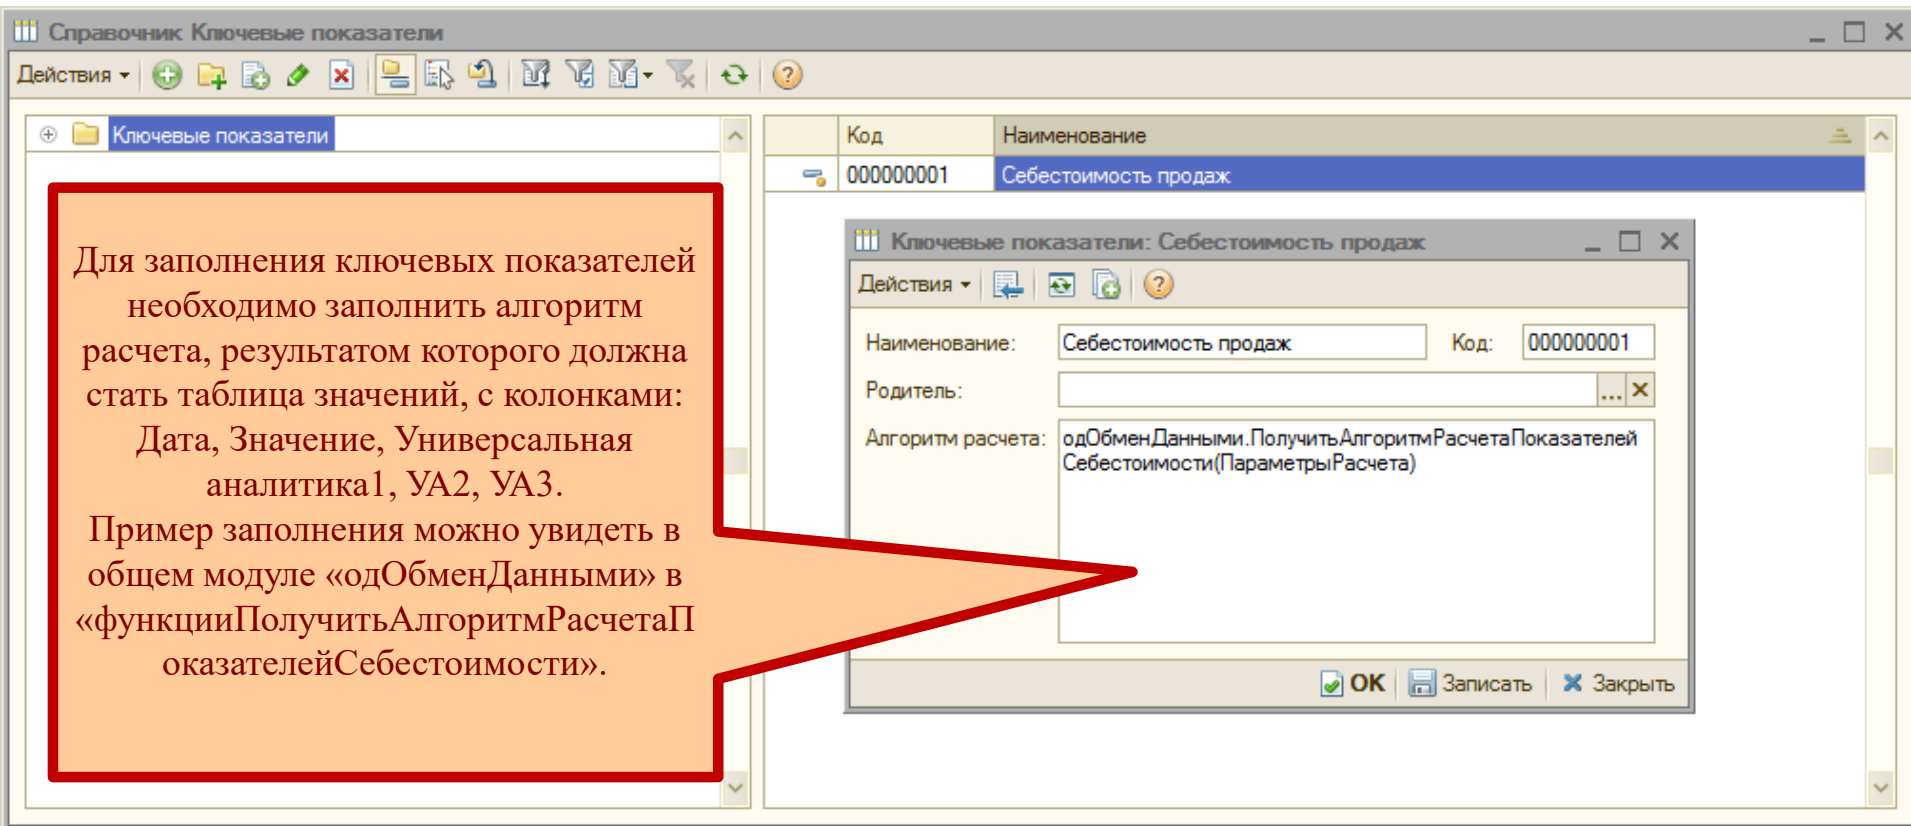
Справочник Ключевые показатели

Действия

Ключевые показатели

| | Код | Наименование |
|---|---|---|
| | 000000001 | Себестоимость продаж |

Для заполнения ключевых показателей необходимо заполнить алгоритм расчета, результатом которого должна стать таблица значений, с колонками: Дата, Значение, Универсальная аналитика1, УА2, УА3.
Пример заполнения можно увидеть в общем модуле «одОбменДанными» в «функцииПолучитьАлгоритмРасчетаПоказателейСебестоимости».

Ключевые показатели: Себестоимость продаж

Действия

Наименование: Себестоимость продаж

Код: 000000001

Родитель: ...

Алгоритм расчета: одОбменДанными.ПолучитьАлгоритмРасчетаПоказателейСебестоимости(ПараметрыРасчета)

OK Записать Закрыть